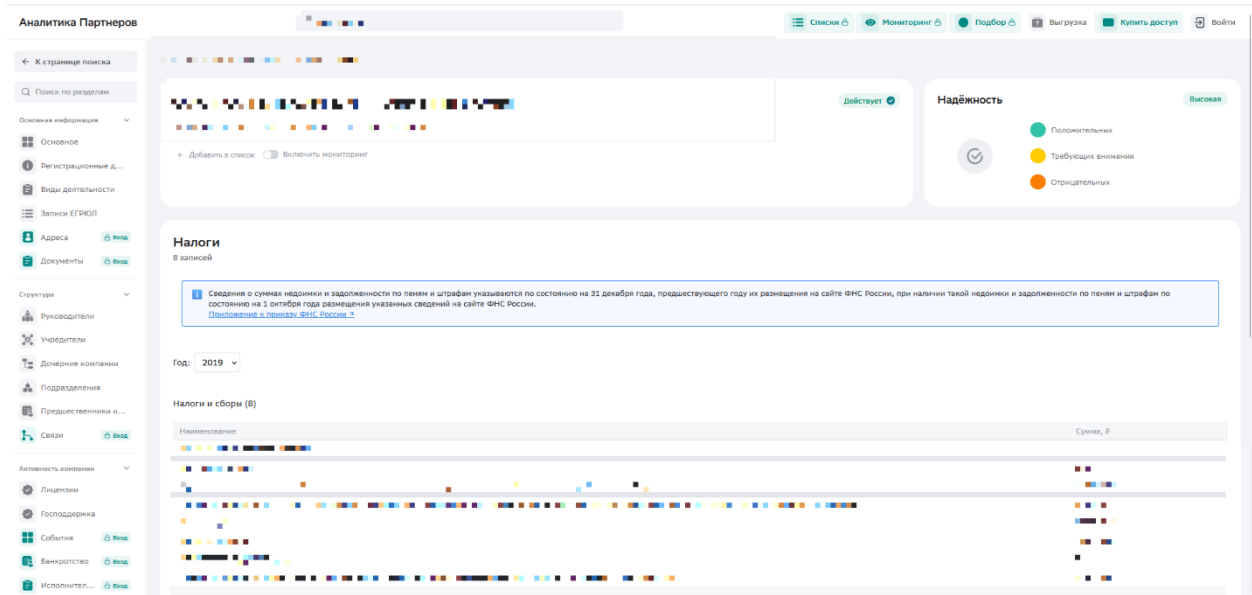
Аналитика Партнеров

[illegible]

Списки Мониторинг Подбор Выгрузка Купить доступ Войти

← К странице поиска

Поиск по разделам

Основная информация

Основное

Регистрационные д...

Виды деятельности

Записи ЕГРЮЛ

Адреса Вход

Документы Вход

Структура

Руководители

Учредители

Дочерние компании

Подразделения

Предшественники и...

Связи Вход

Активность компании

Лицензии

Господдержка

События Вход

Банкротство Вход

Исполнител... Вход

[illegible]

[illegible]

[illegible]

Действует

+ Добавить в список Включить мониторинг

Надёжность

Высокая

Положительных

Требующих внимания

Отрицательных

Налоги

8 записей

Сведения о суммах недоимки и задолженности по пеням и штрафам указываются по состоянию на 31 декабря года, предшествующего году их размещения на сайте ФНС России, при наличии такой недоимки и задолженности по пеням и штрафам по состоянию на 1 октября года размещения указанных сведений на сайте ФНС России.
Приложение к приказу ФНС России ↗

Год: 2019

Налоги и сборы (8)

| Наименование | Сумма, ₽ |
|---|---|
| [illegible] | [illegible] |
| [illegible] | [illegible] |
| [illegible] | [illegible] |
| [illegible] | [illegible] |
| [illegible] | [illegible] |
| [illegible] | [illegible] |
| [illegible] | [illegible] |
| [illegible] | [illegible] |